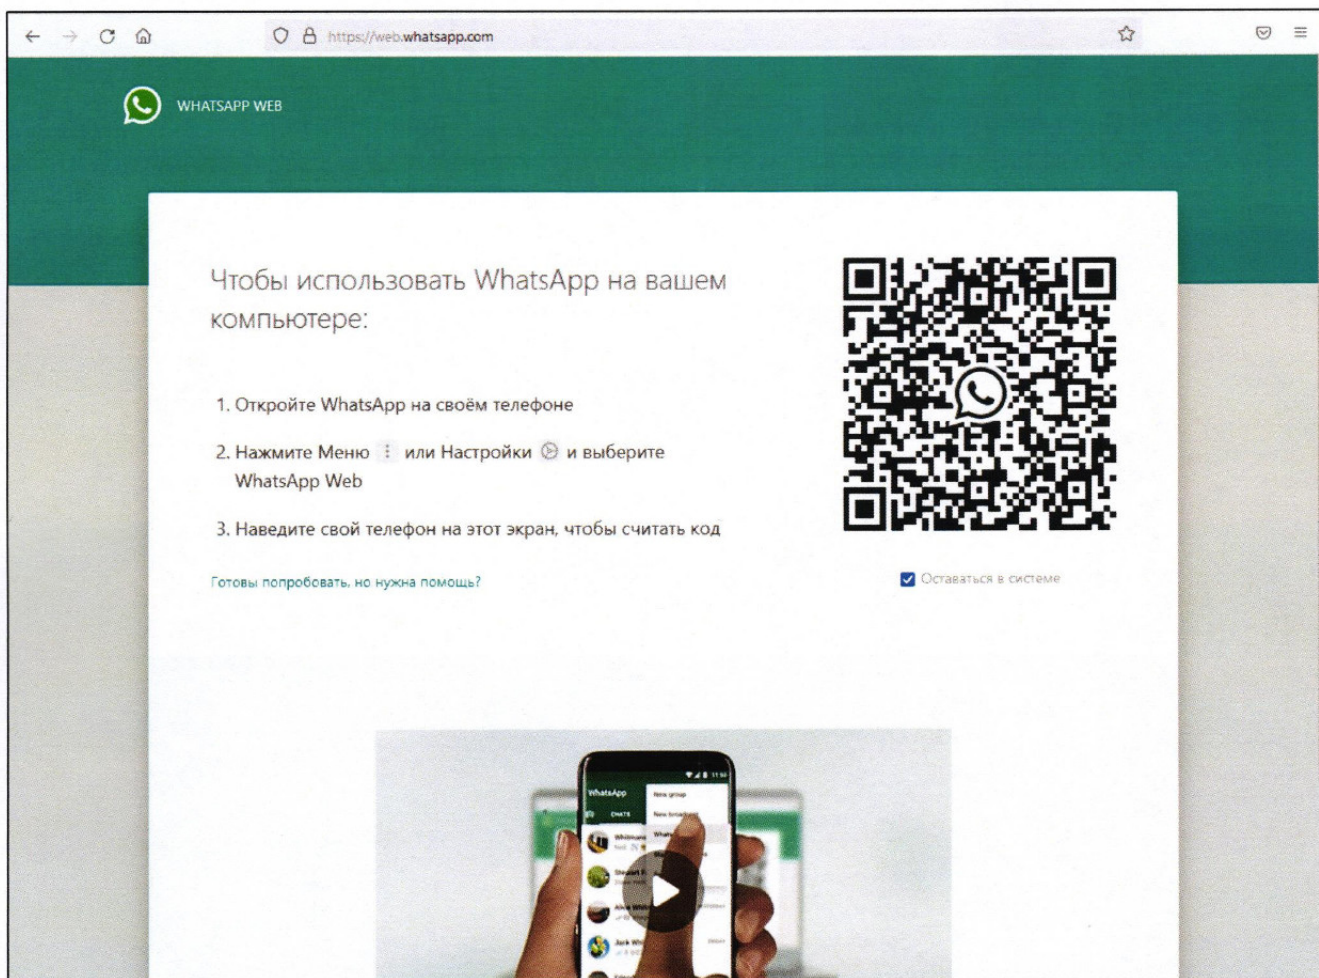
https://web.whatsapp.com

WHATSAPP WEB

Чтобы использовать WhatsApp на вашем компьютере:

1. Откройте WhatsApp на своём телефоне

2. Нажмите Меню ⋮ или Настройки и выберите WhatsApp Web

3. Наведите свой телефон на этот экран, чтобы считать код

Готовы попробовать, но нужна помощь?

Оставаться в системе

WhatsApp
CHATS
New group
New broadcast
Whitmore
Stewart F
Alice Whi
Jack Wh
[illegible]